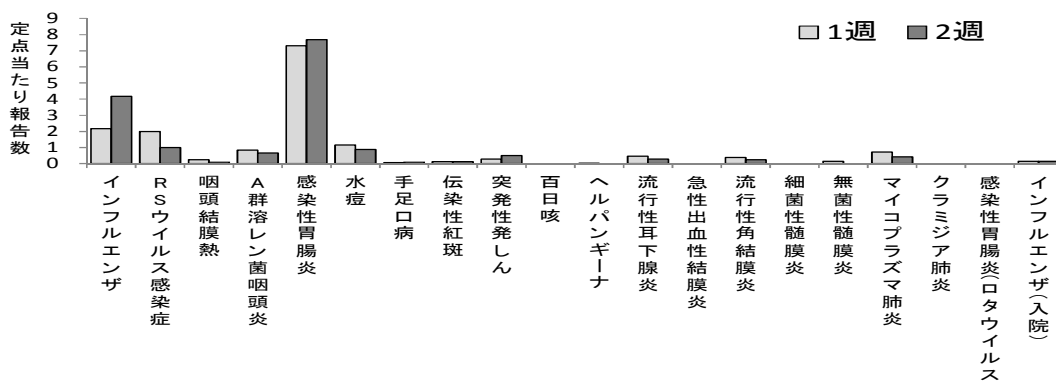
定点当たり報告数

9
8
7
6
5
4
3
2
1
0

□1週 ■2週

インフルエンザ
RSウイルス感染症
咽頭結膜熱
A群溶レン菌咽頭炎
感染性胃腸炎
水痘
手足口病
伝染性紅斑
突発性発しん
百日咳
ヘルパンギーナ
流行性耳下腺炎
急性出血性結膜炎
流行性角結膜炎
細菌性髄膜炎
無菌性髄膜炎
マイコプラズマ肺炎
クラミジア肺炎
感染性胃腸炎(ロタウイルス
インフルエンザ(入院)